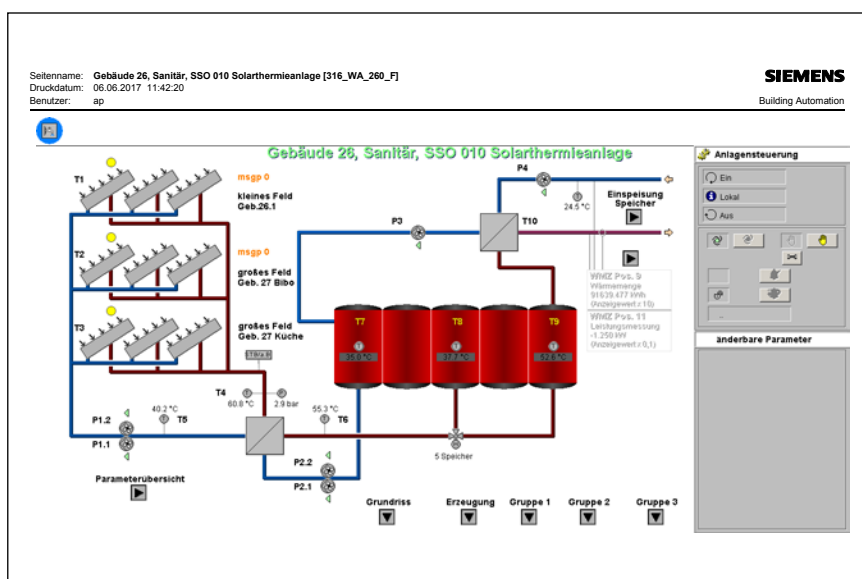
Seitenname: **Gebäude 26, Sanitär, SSO 010 Solarthermieanlage [316_WA_260_F]**
Druckdatum: 06.06.2017 11:42:20
Benutzer: ap

SIEMENS
Building Automation

Gebäude 26, Sanitär, SSO 010 Solarthermieanlage

T1
msgp 0
kleines Feld
Geb.26.1

T2
msgp 0
großes Feld
Geb. 27 Bibo

T3
großes Feld
Geb. 27 Küche

P4
24.5 °C
Einspeisung
Speicher

P3
T10

WMZ Pos. 9
Wärmemenge
91639.477 MWh
(Anzeigewert x 10)

WMZ Pos. 11
Leistungsmessung
-1.250 kW
(Anzeigewert x 0,1)

T7
35.0 °C
T8
37.7 °C
T9
52.6 °C

T4
60.8 °C
2.9 bar
55.3 °C
T6
40.2 °C
T5
P1.2
P1.1
P2.2
P2.1
5 Speicher

Parameterübersicht

Grundriss
Erzeugung
Gruppe 1
Gruppe 2
Gruppe 3

Anlagensteuerung
Ein
Lokal
Aus

änderbare Parameter